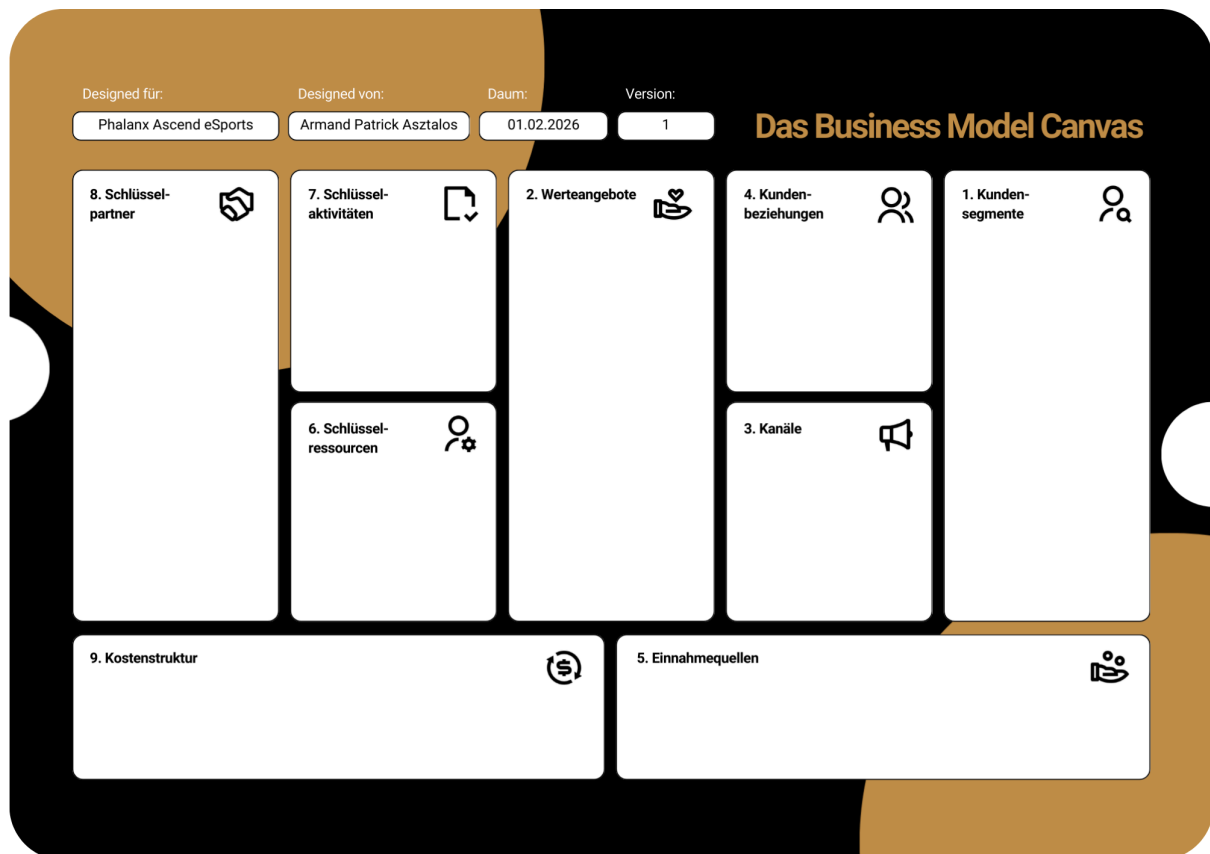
Designed für:
Phalanx Ascend eSports

Designed von:
Armand Patrick Asztalos

Daum:
01.02.2026

Version:
1

Das Business Model Canvas

8. Schlüsselpartner

7. Schlüsselaktivitäten

6. Schlüsselressourcen

2. Werteangebote

4. Kundenbeziehungen

3. Kanäle

1. Kundensegmente

9. Kostenstruktur

5. Einnahmequellen